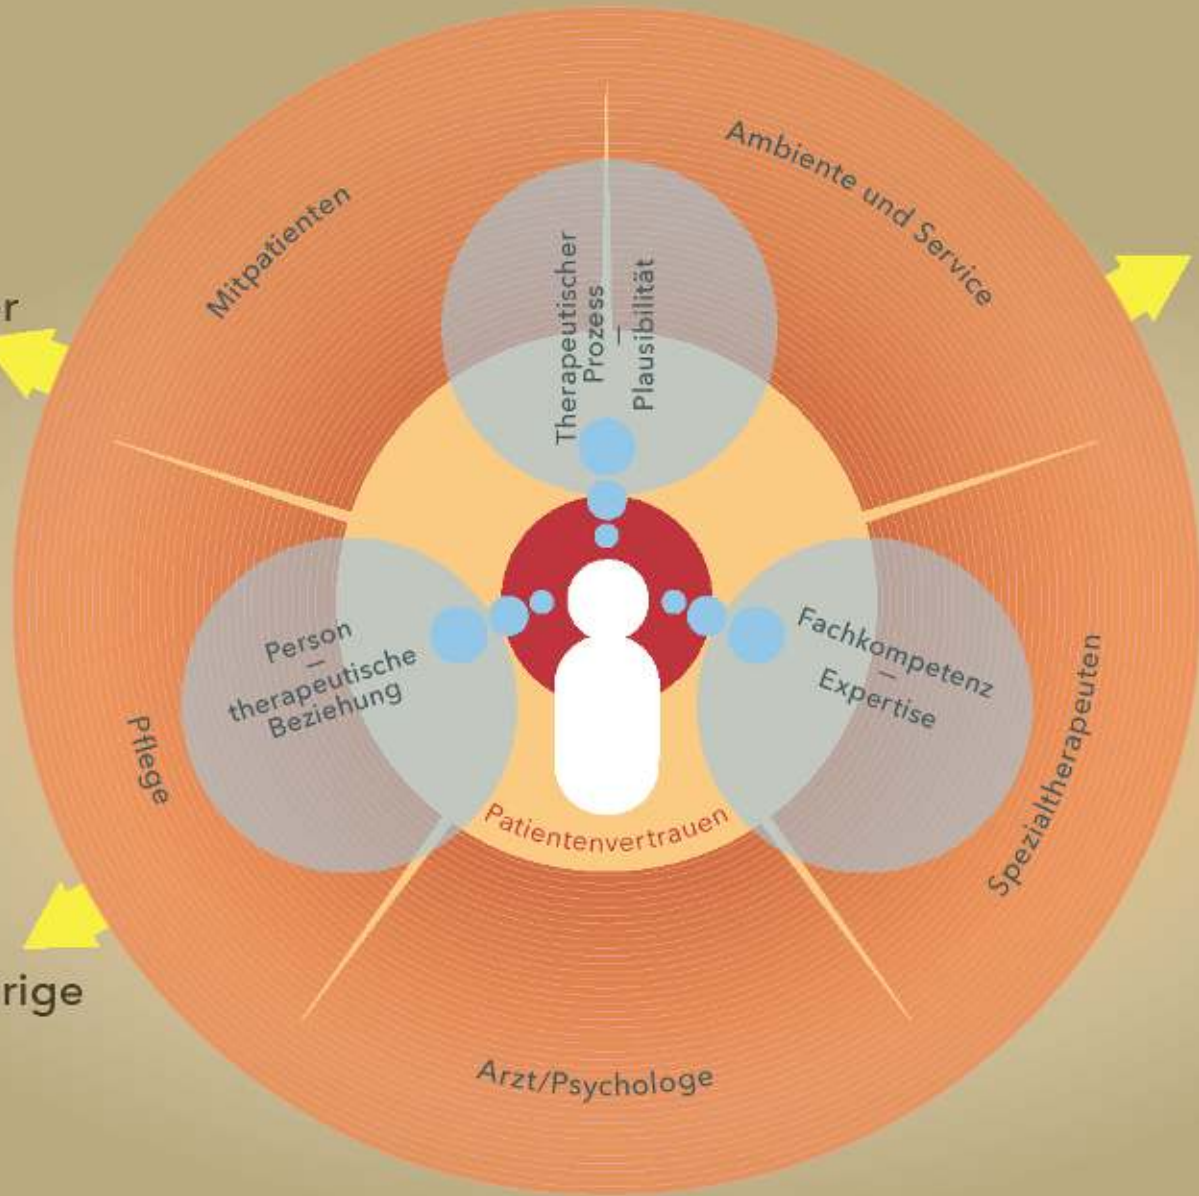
r

Mitpatienten

Ambiente und Service

Therapeutischer Prozess
—
Plausibilität

Person
—
therapeutische Beziehung

Fachkompetenz
—
Expertise

Pflege

Spezialtherapeuten

Patientenvertrauen

rige

Arzt/Psychologe